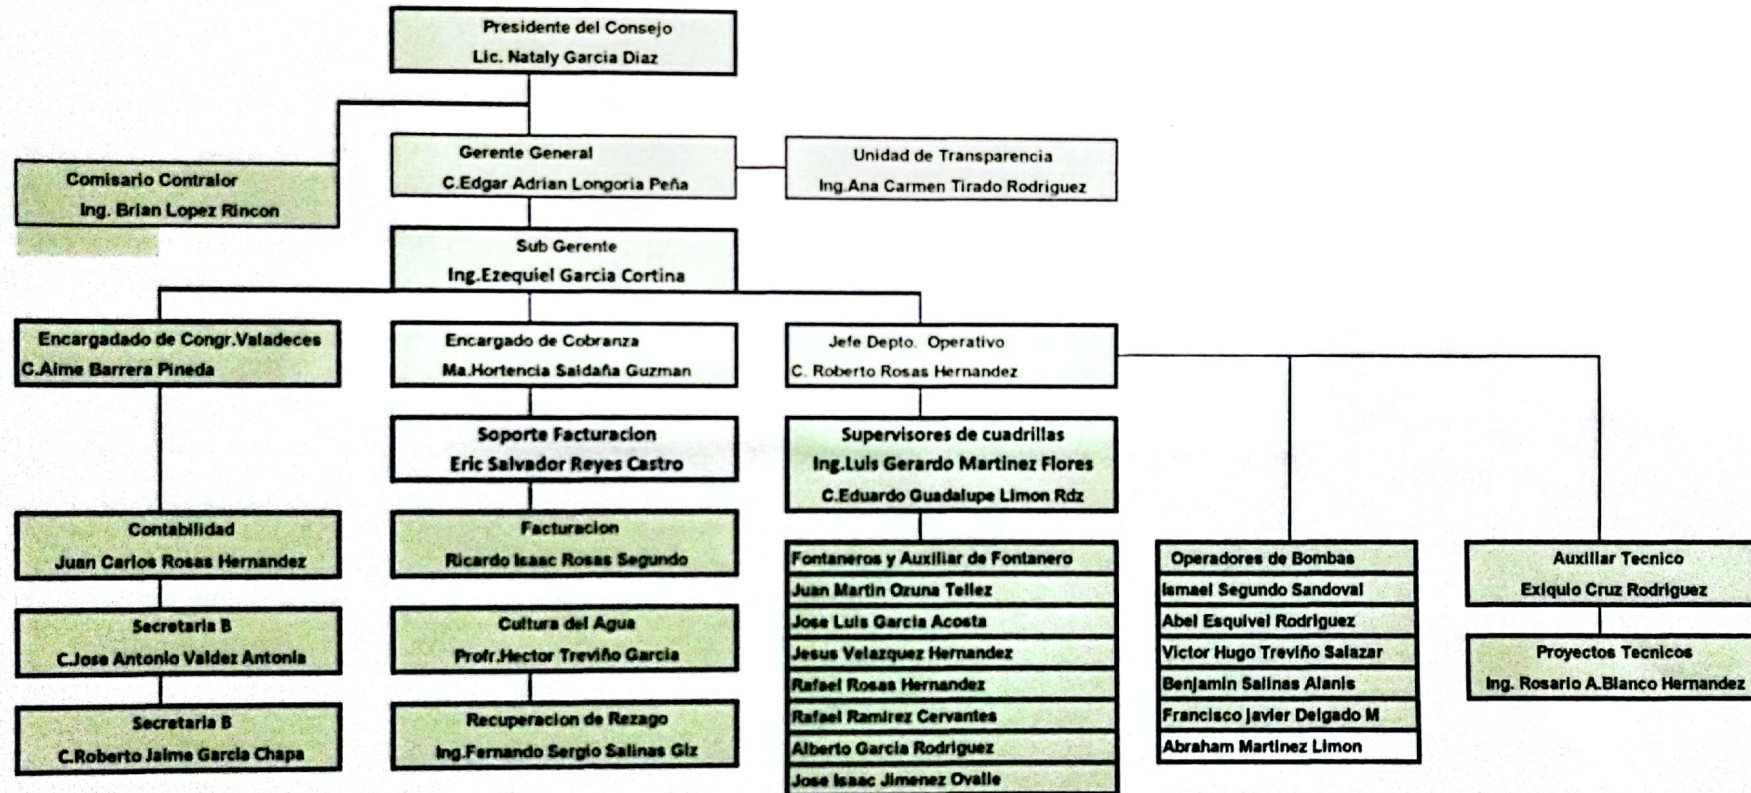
Presidente del Consejo
Lic. Nataly Garcia Diaz

Comisario Contralor
Ing. Brian Lopez Rincon

Gerente General
C.Edgar Adrian Longoria Peña

Unidad de Transparencia
Ing.Ana Carmen Tirado Rodriguez

Sub Gerente
Ing.Ezequiel Garcia Cortina

Encargado de Congr.Valadeces
C.Aime Barrera Pineda

Encargado de Cobranza
Ma.Hortencia Saldaña Guzman

Jefe Depto. Operativo
C. Roberto Rosas Hernandez

Soporte Facturacion
Eric Salvador Reyes Castro

Supervisores de cuadrillas
Ing.Luis Gerardo Martinez Flores
C.Eduardo Guadalupe Limon Rdz

Contabilidad
Juan Carlos Rosas Hernandez

Facturacion
Ricardo Isaac Rosas Segundo

Fontaneros y Auxiliar de Fontanero
Juan Martin Ozuna Tellez
Jose Luis Garcia Acosta
Jesus Velazquez Hernandez
Rafael Rosas Hernandez
Rafael Ramirez Cervantes
Alberto Garcia Rodriguez
Jose Isaac Jimenez Ovalle

Operadores de Bombas
Ismael Segundo Sandoval
Abel Esquivel Rodriguez
Victor Hugo Treviño Salazar
Benjamin Salinas Alanis
Francisco Javier Delgado M
Abraham Martinez Limon

Auxiliar Tecnico
Exiquio Cruz Rodriguez

Proyectos Tecnicos
Ing. Rosario A.Blanco Hernandez

Secretaria B
C.Jose Antonio Valdez Antonia

Cultura del Agua
Profr.Hector Treviño Garcia

Secretaria B
C.Roberto Jaime Garcia Chapa

Recuperacion de Rezago
Ing.Fernando Sergio Salinas Glz